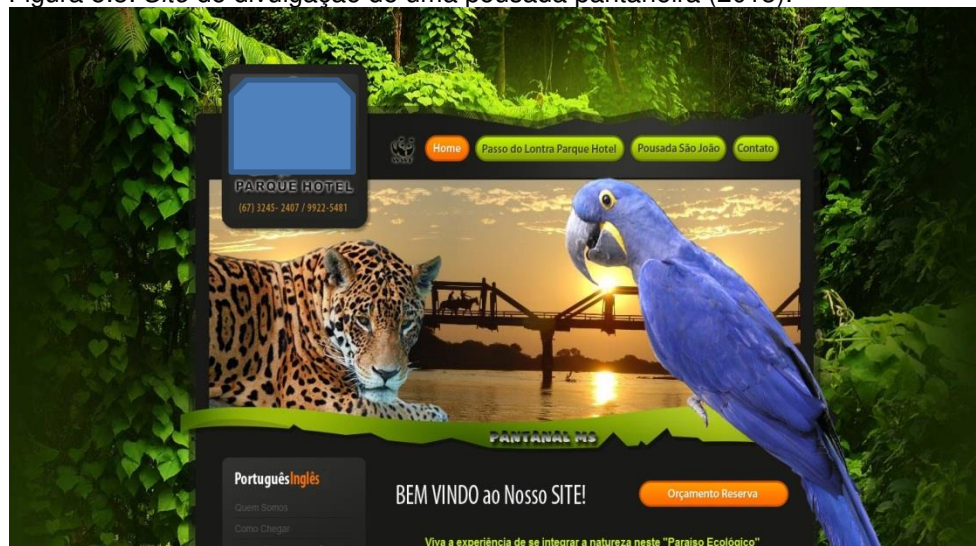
Figura 3.3: Site de divulgação de uma pousada pantaneira (2013).

PARQUE HOTEL
(67) 3245- 2407 / 9922-5481

Home
Passo do Lontra Parque Hotel
Pousada São João
Contato

PANTANAL MS

Português Inglês
Quem Somos
Como Chegar

BEM VINDO ao Nosso SITE!
Orçamento Reserva

Viva a experiência de se integrar a natureza neste "Paraíso Ecológico"